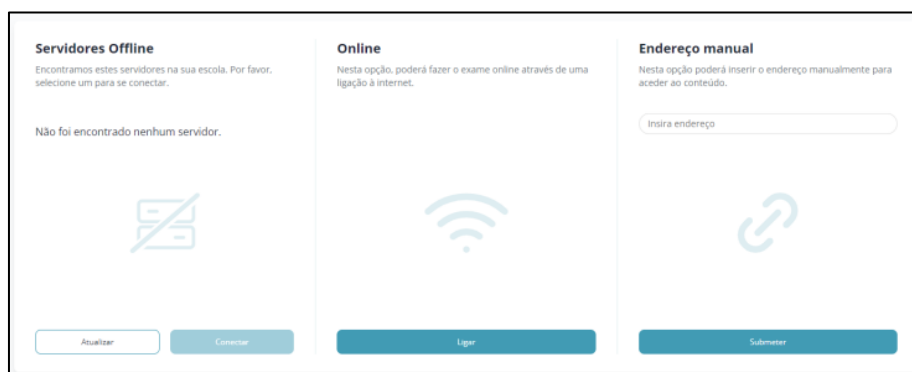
Servidores Offline
Encontramos estes servidores na sua escola. Por favor, selecione um para se conectar.

Não foi encontrado nenhum servidor.

Atualizar
Conectar

Online
Nesta opção, poderá fazer o exame online através de uma ligação à internet.

Ligar

Endereço manual
Nesta opção poderá inserir o endereço manualmente para aceder ao conteúdo.

Insira endereço

Submeter